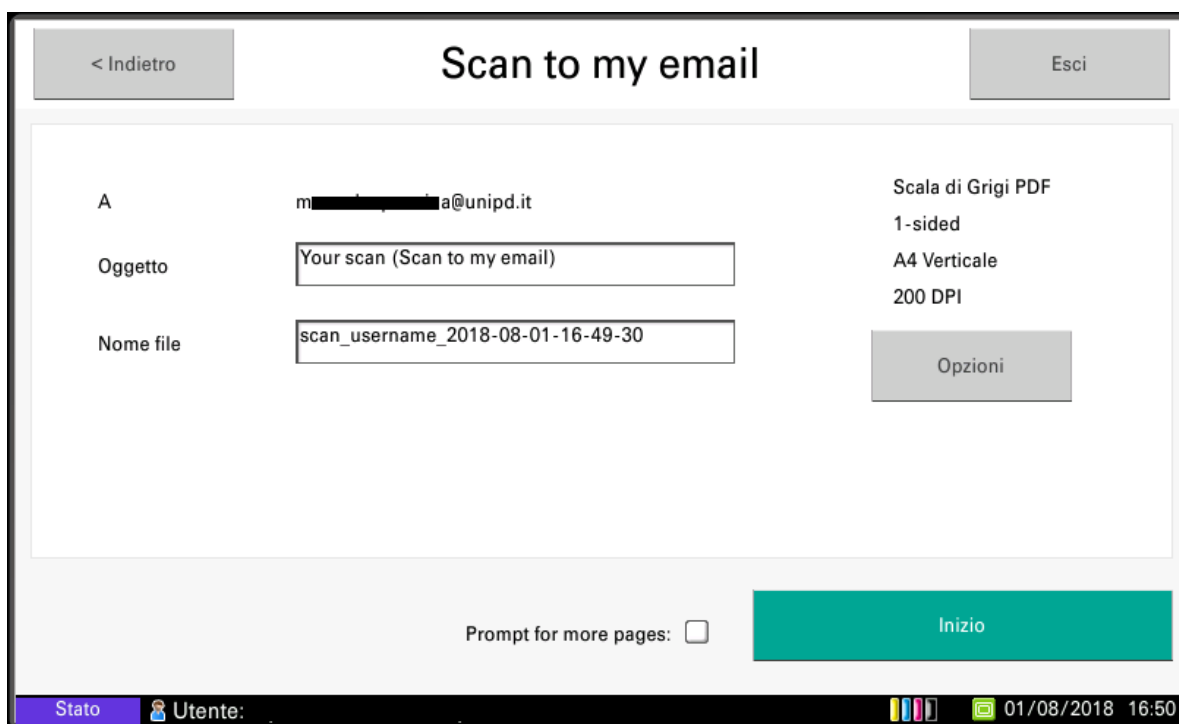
< Indietro

Scan to my email

Esci

A

m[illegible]a@unipd.it

Oggetto

Your scan (Scan to my email)

Nome file

scan_username_2018-08-01-16-49-30

Scala di Grigi PDF
1-sided
A4 Verticale
200 DPI

Opzioni

Prompt for more pages:

Inizio

Stato Utente:

01/08/2018 16:50